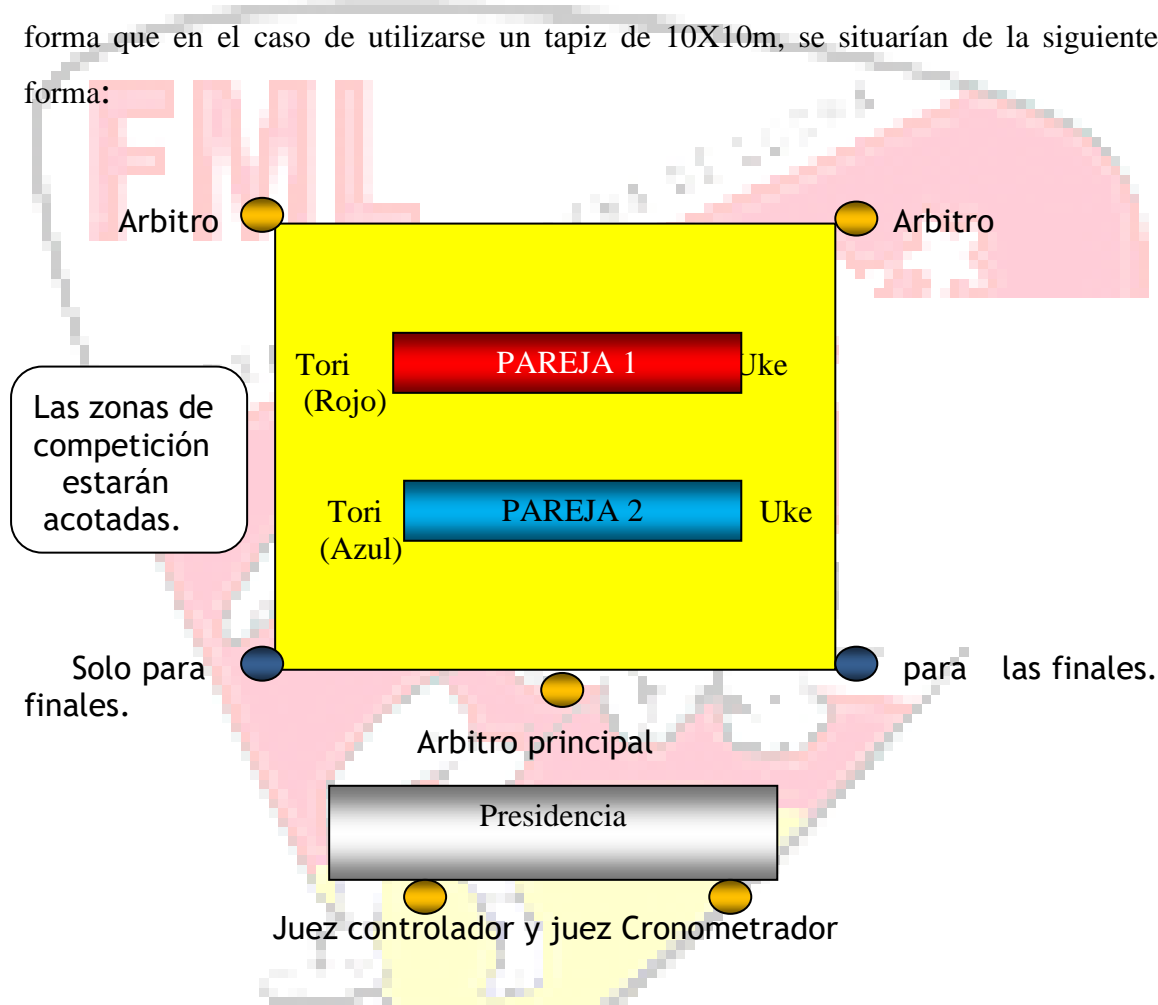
forma que en el caso de utilizarse un tapiz de 10X10m, se situarían de la siguiente forma:

FML

Arbitro

Arbitro

Tori (Rojo)

PAREJA 1

Uke

Las zonas de competición estarán acotadas.

Tori (Azul)

PAREJA 2

Uke

Solo para finales.

para las finales.

Arbitro principal

Presidencia

Juez controlador y juez Cronometrador